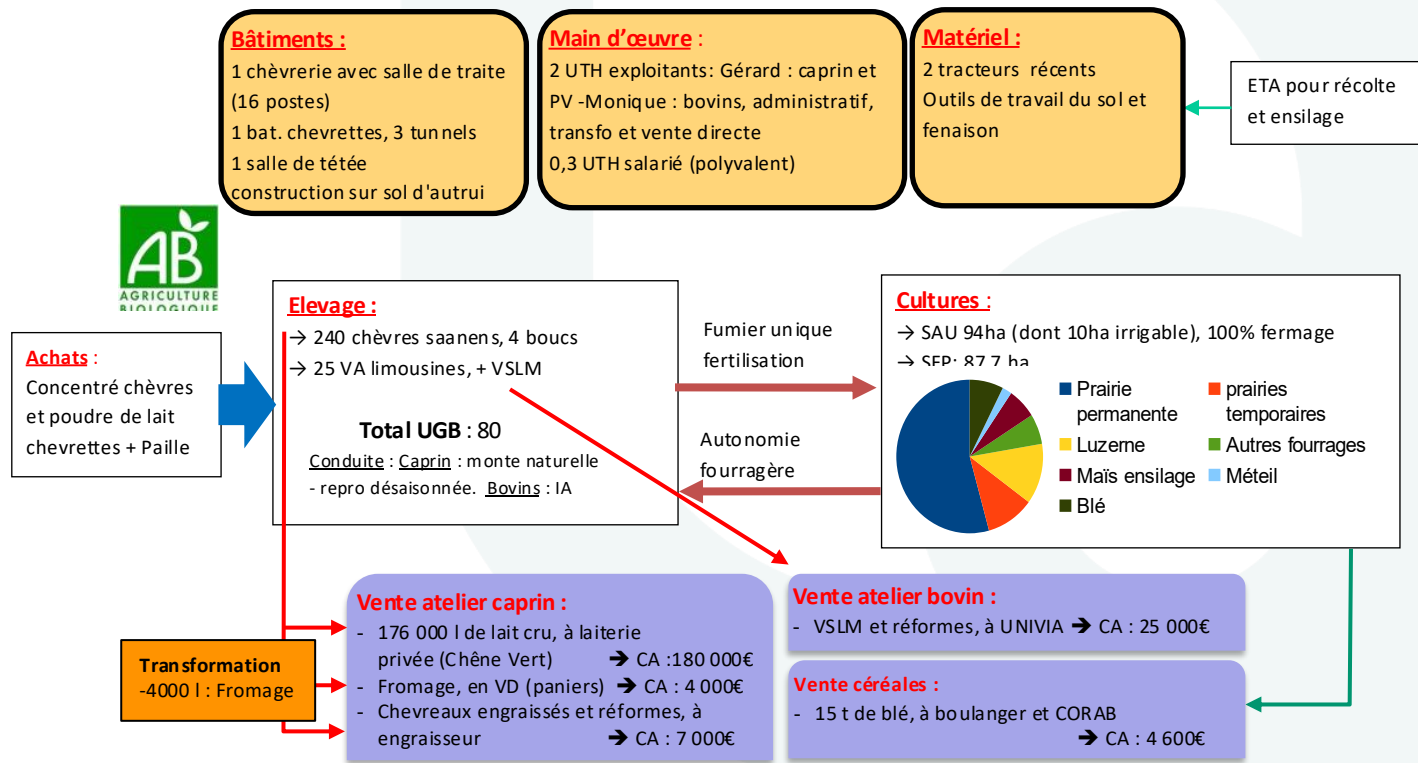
Bâtiments :
1 chèvrerie avec salle de traite (16 postes)
1 bat. chevrettes, 3 tunnels
1 salle de tétée
construction sur sol d'autrui

Main d'œuvre :
2 UTH exploitants: Gérard : caprin et PV -Monique : bovins, administratif, transfo et vente directe
0,3 UTH salarié (polyvalent)

Matériel :
2 tracteurs récents
Outils de travail du sol et fenaison

ETA pour récolte et ensilage

AB
AGRICULTURE BIOLOGIQUE

Achats :
Concentré chèvres et poudre de lait chevrettes + Paille

Elevage :
→ 240 chèvres saanens, 4 boucs
→ 25 VA limousines, + VSLM

Total UGB : 80
Conduite : Caprin : monte naturelle - repro désaisonnée. Bovins : IA

Fumier unique fertilisation

Autonomie fourragère

Cultures :
→ SAU 94ha (dont 10ha irrigable), 100% fermage
→ SFP: 87,7 ha

Prairie permanente
prairies temporaires
Luzerne
Autres fourrages
Maïs ensilage
Méteil
Blé

Vente atelier caprin :
- 176 000 l de lait cru, à laiterie privée (Chêne Vert) → CA :180 000€
- Fromage, en VD (paniers) → CA : 4 000€
- Chevreaux engraissés et réformes, à engraisseur → CA : 7 000€

Transformation
-4000 l : Fromage

Vente atelier bovin :
- VSLM et réformes, à UNIVIA → CA : 25 000€

Vente céréales :
- 15 t de blé, à boulanger et CORAB → CA : 4 600€